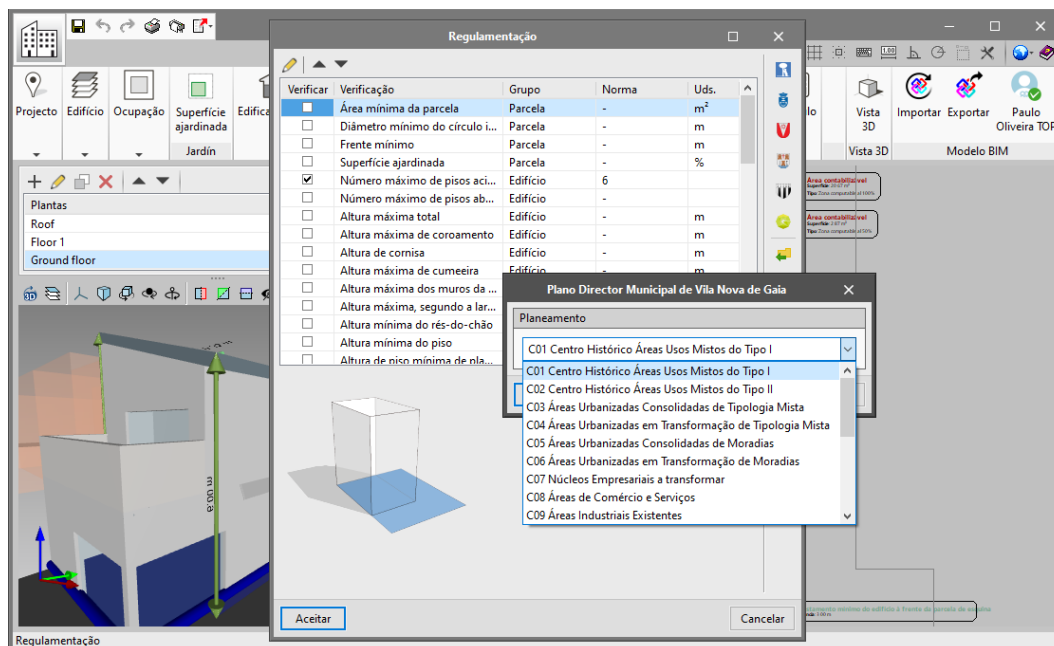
Projecto Edifício Ocupação Superfície ajardinada Edifica

Jardín

Plantas
Roof
Floor 1
Ground floor

Regulamentação

| Verificar | Verificação | Grupo | Norma | Uds. |
|---|---|---|---|---|
| ☐ | Área mínima da parcela | Parcela | - | m² |
| ☐ | Diâmetro mínimo do círculo i... | Parcela | - | m |
| ☐ | Frente mínimo | Parcela | - | m |
| ☐ | Superfície ajardinada | Parcela | - | % |
| ☑ | Número máximo de pisos aci... | Edifício | 6 | |
| ☐ | Número máximo de pisos ab... | Edifício | - | |
| ☐ | Altura máxima total | Edifício | - | m |
| ☐ | Altura máxima de coroamento | Edifício | - | m |
| ☐ | Altura de cornisa | Edifício | - | m |
| ☐ | Altura máxima de cumeeira | Edifício | - | m |
| ☐ | Altura máxima dos muros da ... | | | |
| ☐ | Altura máxima, segundo a lar... | | | |
| ☐ | Altura mínima do rés-do-chão | | | |
| ☐ | Altura mínima do piso | | | |
| ☐ | Altura de piso mínima de pla... | | | |

Plano Director Municipal de Vila Nova de Gaia

Planeamento

C01 Centro Histórico Áreas Usos Mistos do Tipo I
C01 Centro Histórico Áreas Usos Mistos do Tipo I
C02 Centro Histórico Áreas Usos Mistos do Tipo II
C03 Áreas Urbanizadas Consolidadas de Tipologia Mista
C04 Áreas Urbanizadas em Transformação de Tipologia Mista
C05 Áreas Urbanizadas Consolidadas de Moradias
C06 Áreas Urbanizadas em Transformação de Moradias
C07 Núcleos Empresariais a transformar
C08 Áreas de Comércio e Serviços
C09 Áreas Industriais Existentes

m 00.8

Aceitar
Cancelar

Vista 3D Importar Exportar Paulo Oliveira TOP
Vista 3D Modelo BIM

Área contabilizável
Área contabilizável

Regulamentação